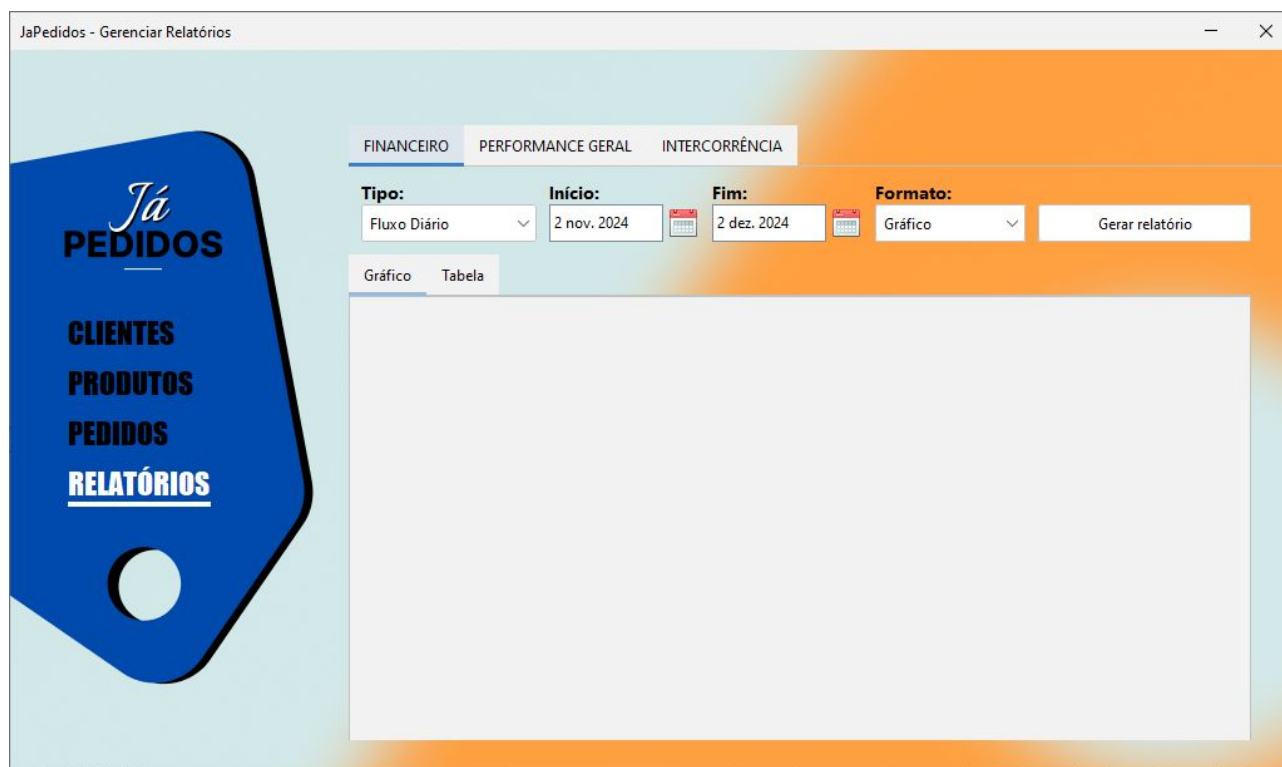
JaPedidos - Gerenciar Relatórios

Já
PEDIDOS

CLIENTES
PRODUTOS
PEDIDOS
RELATÓRIOS

FINANCEIRO
PERFORMANCE GERAL
INTERCORRÊNCIA

Tipo:
Fluxo Diário

Início:
2 nov. 2024

Fim:
2 dez. 2024

Formato:
Gráfico

Gerar relatório

Gráfico
Tabela